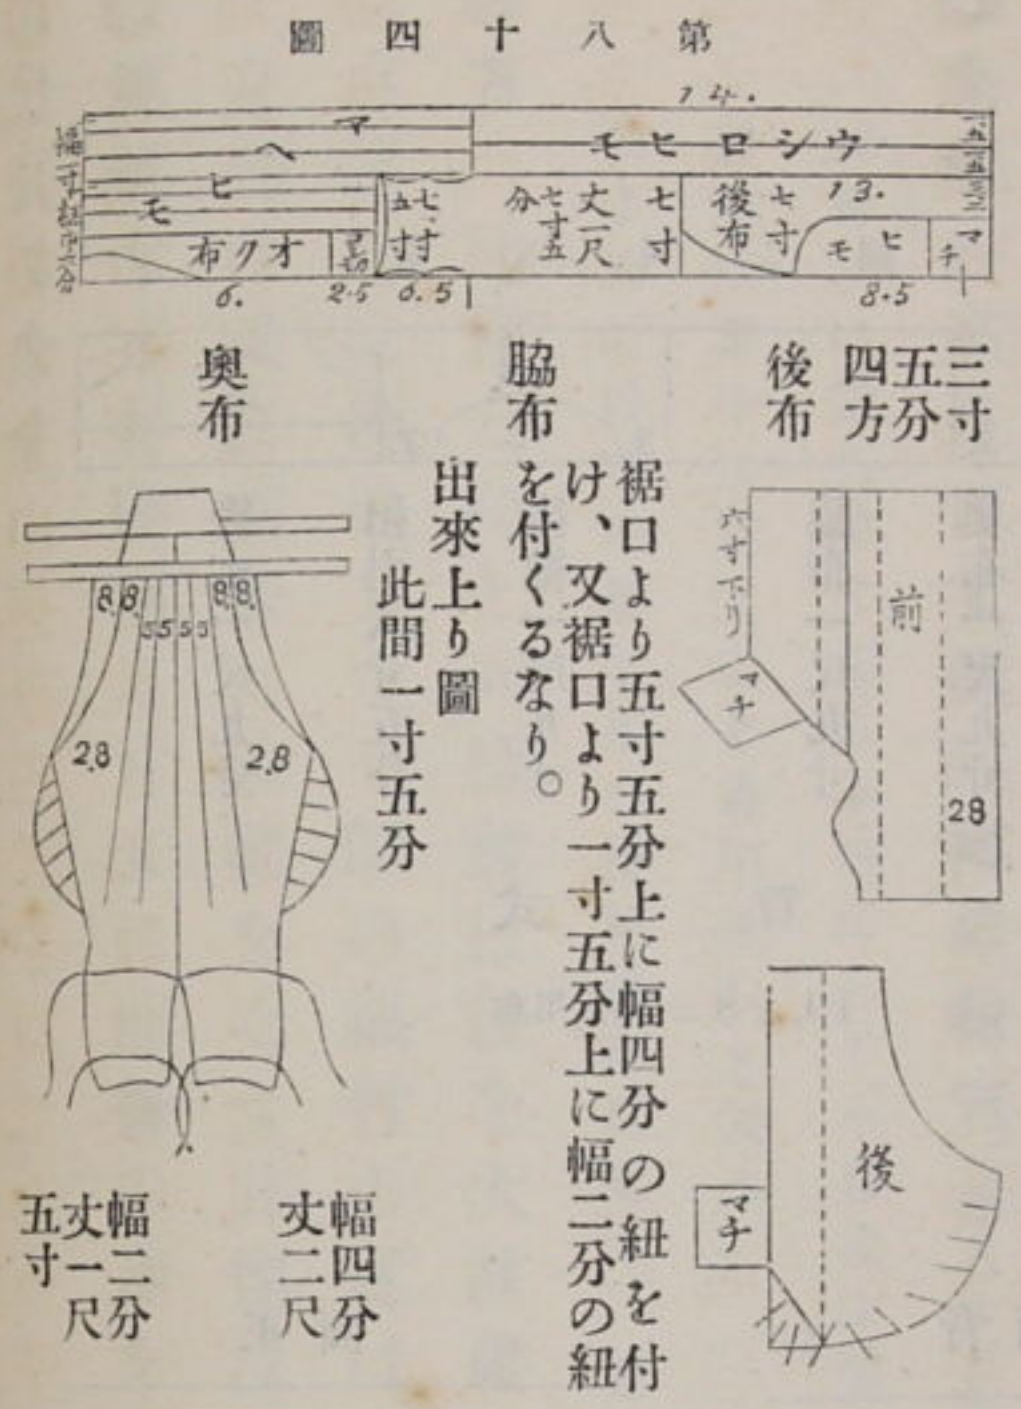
第八十四圖

7尺4.

幅一寸一分

マ
ヘ
ヒ
モ
オクノ布
ウシロヒモ

七寸五分
丈一尺七寸五分
七寸
後布七寸
13.
ヒモ
マチ

6.　2.5　6.5　8.5

奥布

脇布

後布　四方　五分　三寸

裾口より五寸五分上に幅四分の紐を付け、又裾口より一寸五分上に幅二分の紐を付くるなり。

出來上り圖
此間一寸五分

8.8　8.8
5.5　5.5
2.8　2.8

六寸下り
マチ
前
28
後
マチ

幅二尺一尺五寸

幅四分丈二尺